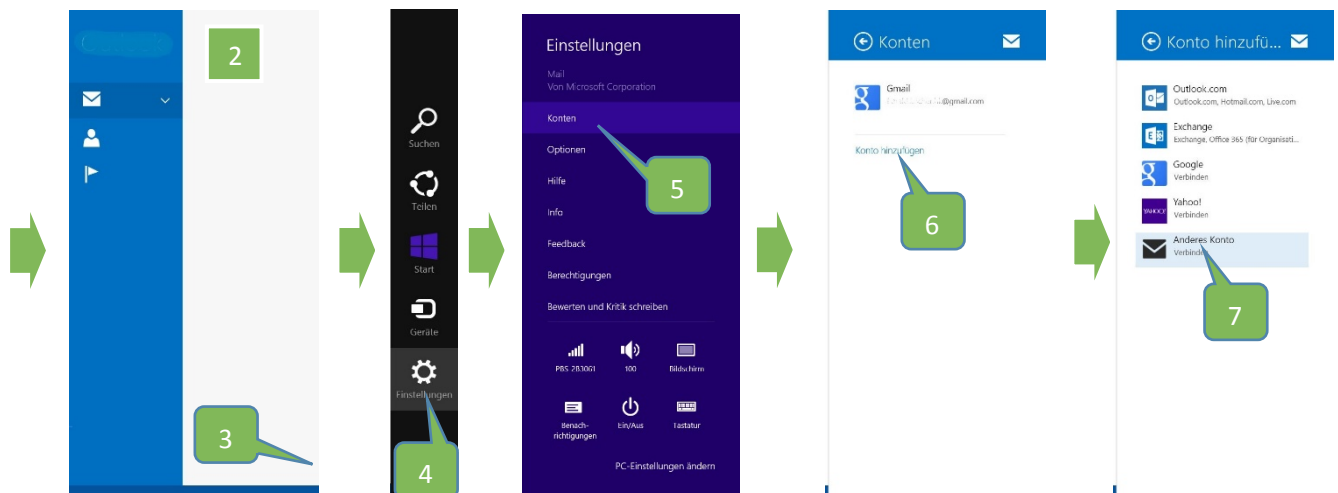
2

3

Suchen

Teilen

Start

Geräte

Einstellungen

4

Einstellungen

Mail
Von Microsoft Corporation

Konten

Optionen

Hilfe

Info

Feedback

Berechtigungen

Bewerten und Kritik schreiben

5

PBS 2B3061

100

Bildschirm

Benachrichtigungen

Ein/Aus

Tastatur

PC-Einstellungen ändern

Konten

Gmail
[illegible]@gmail.com

Konto hinzufügen

6

Konto hinzufü...

Outlook.com
Outlook.com, Hotmail.com, Live.com

Exchange
Exchange, Office 365 (für Organisati...

Google
Verbinden

Yahoo!
Verbinden

Anderes Konto
Verbinden

7